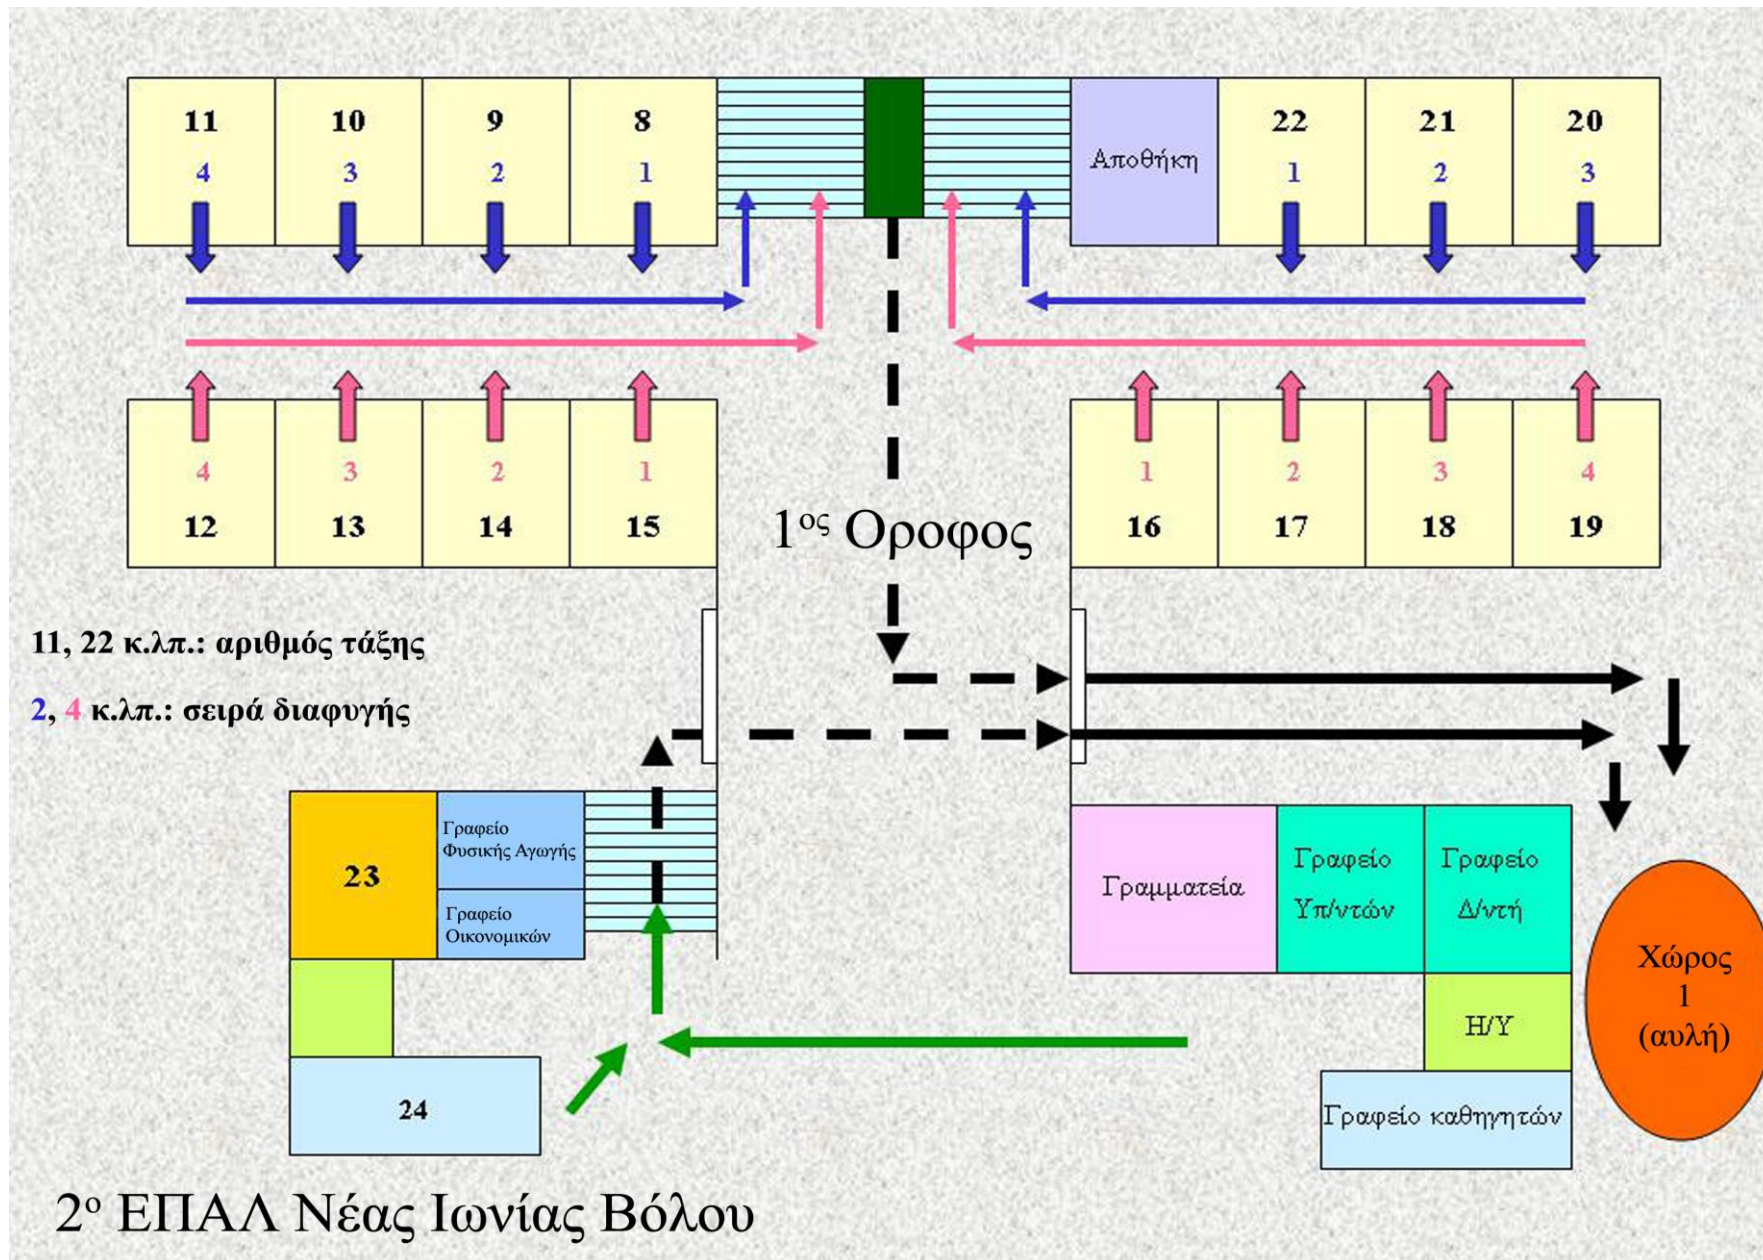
11
4

10
3

9
2

8
1

Αποθήκη

22
1

21
2

20
3

4
12

3
13

2
14

1
15

$1^{ος}$ Οροφος

1
16

2
17

3
18

4
19

11, 22 κ.λπ.: αριθμός τάξης

2, 4 κ.λπ.: σειρά διαφυγής

23

Γραφείο Φυσικής Αγωγής

Γραφείο Οικονομικών

24

Γραμματεία

Γραφείο Υπ/ντών

Γραφείο Δ/ντή

Η/Υ

Γραφείο καθηγητών

Χώρος 1 (αυλή)

$2^{ο}$ ΕΠΑΛ Νέας Ιωνίας Βόλου